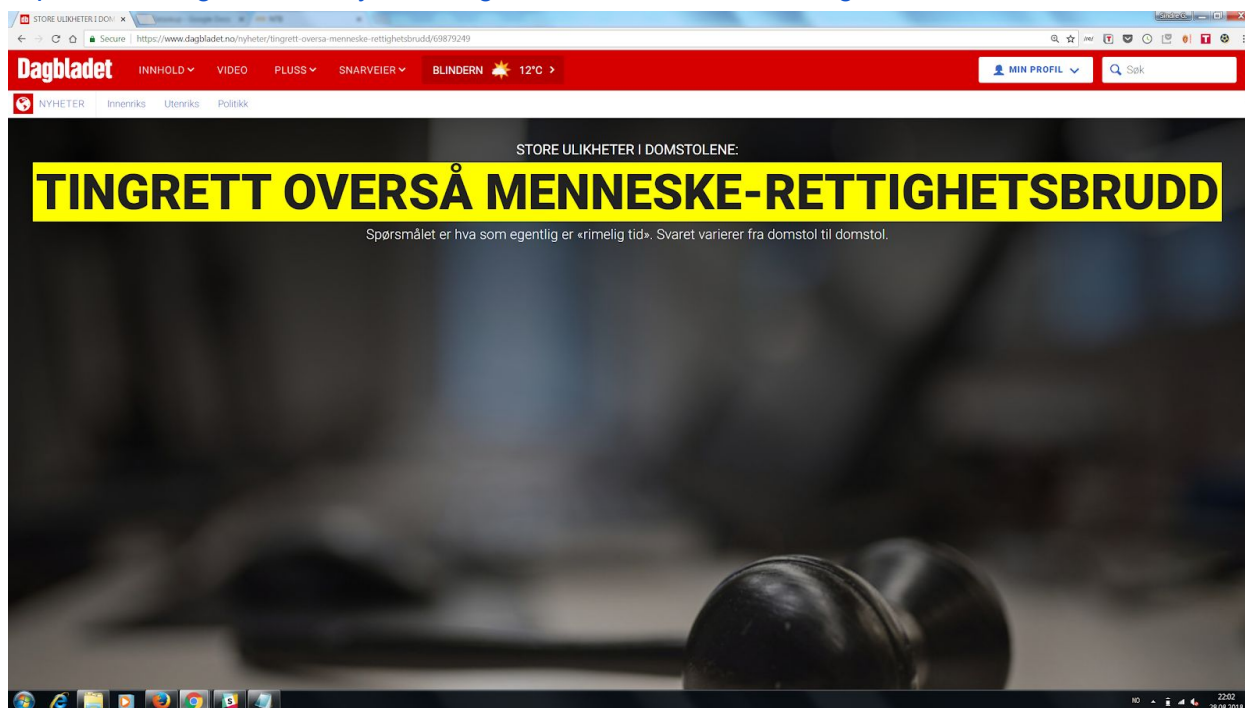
STORE ULIKHETER I DOM ×

Secure | https://www.dagbladet.no/nyheter/tingrett-oversa-menneske-rettighetsbrudd/69879249

Dagbladet INNHOLD VIDEO PLUSS SNARVEIER BLINDERN 12°C >

MIN PROFIL Søk

NYHETER Innenriks Utenriks Politikk

STORE ULIKHETER I DOMSTOLENE:

TINGRETT OVERSÅ MENNESKE-RETTIGHETSBRUDD

Spørsmålet er hva som egentlig er «rimelig tid». Svaret varierer fra domstol til domstol.

NO 22:02 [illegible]